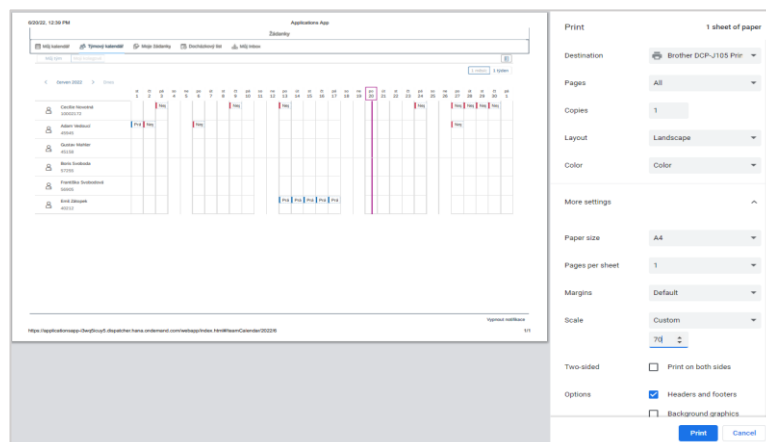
6/20/22, 12:38 PM
Applications App
Žádanky

Můj kalendář
Týmový kalendář
Moje žádanky
Docházkový list
Můj inbox

Leden 2022
1 týden

út 1 | st 2 | čt 3 | pá 4 | so 5 | ne 6 | po 7 | út 8 | st 9 | čt 10 | pá 11 | so 12 | ne 13 | po 14 | út 15 | st 16 | čt 17 | pá 18 | so 19 | ne 20 | po 21 | út 22 | st 23 | čt 24 | pá 25 | so 26 | ne 27 | po 28 | út 29 | st 30 | čt 1

Cecilie Nováková
Adam Veliký
Dušan Rehler
Boris Svoboda
František Svobodová
Emil Zelený

Nep
Prá
Nep

Vypnout notifikace

https://applicationsapp-3wq5rcq5.dispatcher.hana.ondemand.com/webapp/index.html#/teamCalendar/2022/6
1/1

Print
1 sheet of paper
Destination
Brother DCP-J105 Prir
Pages
All
Copies
1
Layout
Landscape
Color
Color
More settings
Paper size
A4
Pages per sheet
1
Margins
Default
Scale
Custom
70
Two-sided
Print on both sides
Options
Headers and footers
Background graphics
Print
Cancel